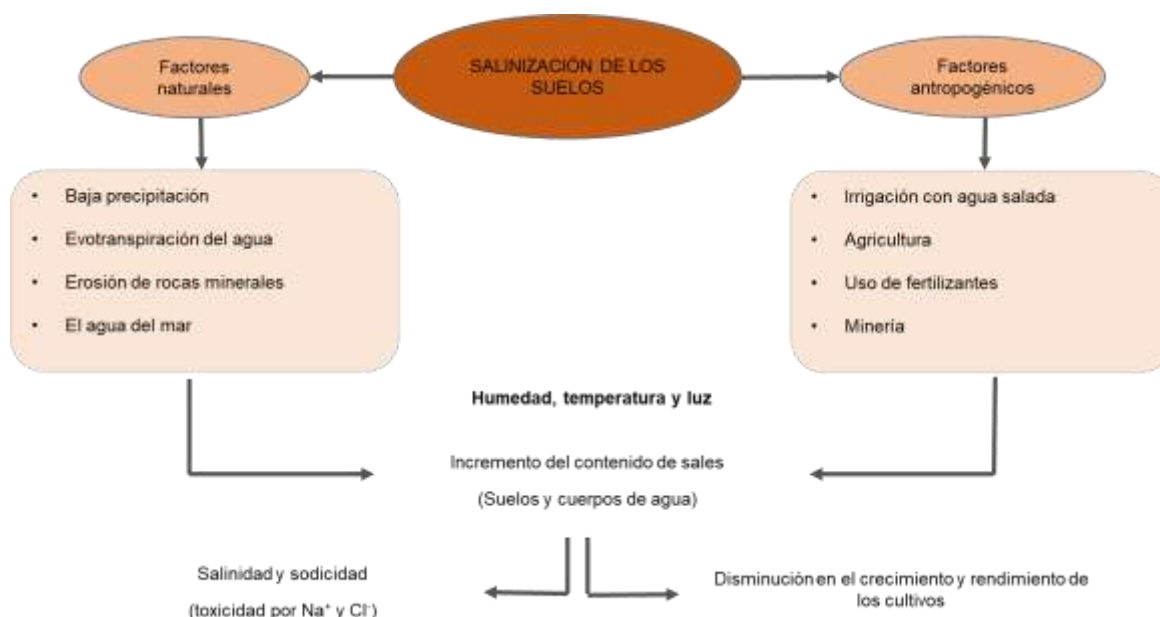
SALINIZACIÓN DE LOS SUELOS

Factores naturales

Factores antropogénicos

- Baja precipitación
- Evotranspiración del agua
- Erosión de rocas minerales
- El agua del mar

- Irrigación con agua salada
- Agricultura
- Uso de fertilizantes
- Minería

**Humedad, temperatura y luz**

Incremento del contenido de sales

(Suelos y cuerpos de agua)

Salinidad y sodicidad

(toxicidad por $Na^+$ y $Cl^-$)

Disminución en el crecimiento y rendimiento de los cultivos